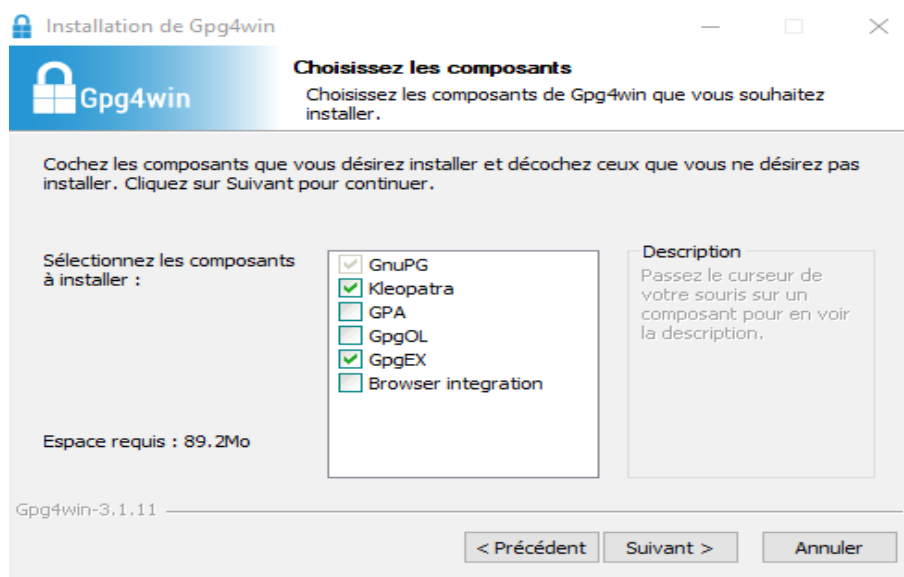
Installation de Gpg4win

Gpg4win

Choisissez les composants

Choisissez les composants de Gpg4win que vous souhaitez installer.

Cochez les composants que vous désirez installer et décochez ceux que vous ne désirez pas installer. Cliquez sur Suivant pour continuer.

Sélectionnez les composants à installer :

GnuPG
Kleopatra
GPA
GpgOL
GpgEX
Browser integration

Description
Passez le curseur de votre souris sur un composant pour en voir la description.

Espace requis : 89.2Mo

Gpg4win-3.1.11

< Précédent
Suivant >
Annuler